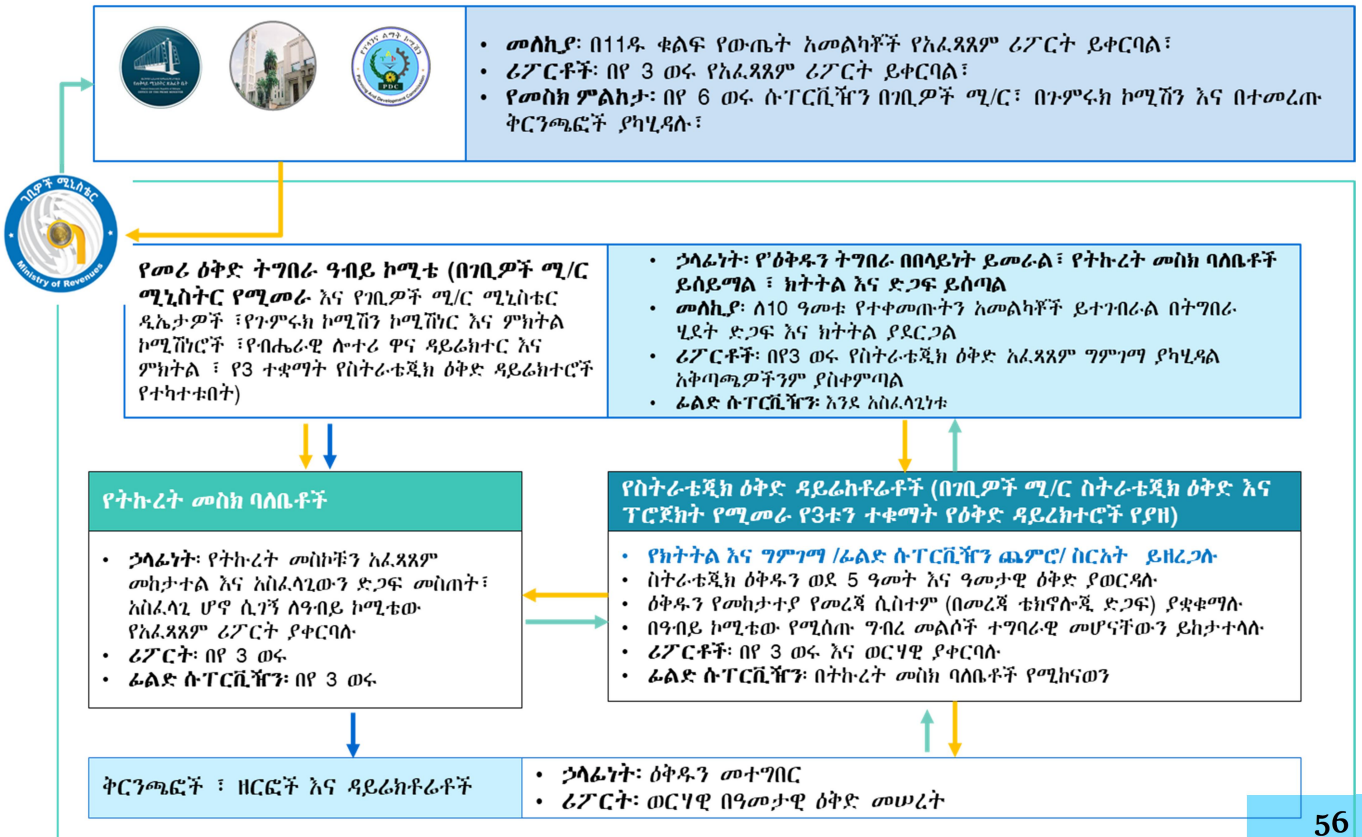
Planning And Development Commission
PDC

• መለኪያ፡ በ11ዱ ቁልፍ የውጤት አመልካቾች የአፈጻጸም ሪፖርት ይቀርባል፣
• ሪፖርቶች፡ በየ 3 ወሩ የአፈጻጸም ሪፖርት ይቀርባል፣
• የመስክ ምልከታ፡ በየ 6 ወሩ ሱፐርቪዥን በገቢዎች ሚ/ር፣ በፕላንና ልማት ኮሚሽን እና በተመረጡ ቅርንጫፎች ያካሂዳሉ፣

ገቢዎች ሚኒስቴር
Ministry of Revenues

የመሪ ዕቅድ ትግበራ ዓብይ ኮሚቴ (በገቢዎች ሚ/ር ሚኒስትር የሚመራ እና የገቢዎች ሚ/ር ሚኒስቴር ዲኤታዎች ፣የጉምሩክ ኮሚሽን ኮሚሽነር እና ምክትል ኮሚሽነሮች ፣የብሔራዊ ሎተሪ ዋና ዳይሬክተር እና ምክትል ፣ የ3 ተቋማት የስትራቴጂክ ዕቅድ ዳይሬክተሮች የተካተቱበት)

• ኃላፊነት፡ የዕቅዱን ትግበራ በበላይነት ይመራል፣ የትኩረት መስክ ባለቤቶች ይሰይማል ፣ ክትትል እና ድጋፍ ይሰጣል
• መለኪያ፡ ለ10 ዓመቱ የተቀመጡትን አመልካቾች ይተገብራል በትግበራ ሂደት ድጋፍ እና ክትትል ያደርጋል
• ሪፖርቶች፡ በየ3 ወሩ የስትራቴጂክ ዕቅድ አፈጻጸም ግምገማ ያካሂዳል አቅጣጫዎችንም ያስቀምጣል
• ፊልድ ሱፐርቪዥን፡ እንደ አስፈላጊነቱ

የትኩረት መስክ ባለቤቶች

• ኃላፊነት፡ የትኩረት መስኮቹን አፈጻጸም መከታተል እና አስፈላጊውን ድጋፍ መስጠት፣ አስፈላጊ ሆኖ ሲገኝ ለዓብይ ኮሚቴው የአፈጻጸም ሪፖርት ያቀርባሉ
• ሪፖርት፡ በየ 3 ወሩ
• ፊልድ ሱፐርቪዥን፡ በየ 3 ወሩ

የስትራቴጂክ ዕቅድ ዳይሬክቶሬቶች (በገቢዎች ሚ/ር ስትራቴጂክ ዕቅድ እና ፕሮጀክት የሚመራ የ3ቱን ተቋማት የዕቅድ ዳይሬክተሮች የያዘ)

• የክትትል እና ግምገማ /ፊልድ ሱፐርቪዥን ጨምሮ/ ስርአት ይዘረጋሉ
• ስትራቴጂክ ዕቅዱን ወደ 5 ዓመት እና ዓመታዊ ዕቅድ ያወርዳሉ
• ዕቅዱን የመከታተያ የመረጃ ሲስተም (በመረጃ ቴክኖሎጂ ድጋፍ) ያቋቁማሉ
• በዓብይ ኮሚቴው የሚሰጡ ግብረ መልሶች ተግባራዊ መሆናቸውን ይከታተላሉ
• ሪፖርቶች፡ በየ 3 ወሩ እና ወርሃዊ ያቀርባሉ
• ፊልድ ሱፐርቪዥን፡ በትኩረት መስክ ባለቤቶች የሚከናወን

ቅርንጫፎች ፣ ዘርፎች እና ዳይሬክቶሬቶች

• ኃላፊነት፡ ዕቅዱን መተግበር
• ሪፖርት፡ ወርሃዊ በዓመታዊ ዕቅድ መሠረት

56